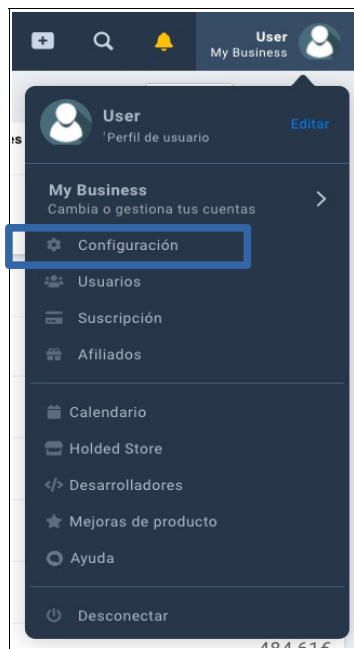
User
My Business

User
'Perfil de usuario
Editar

My Business
Cambia o gestiona tus cuentas

Configuración
Usuarios
Suscripción
Afiliados

Calendario
Holded Store
Desarrolladores
Mejoras de producto
Ayuda

Desconectar

es

484.616